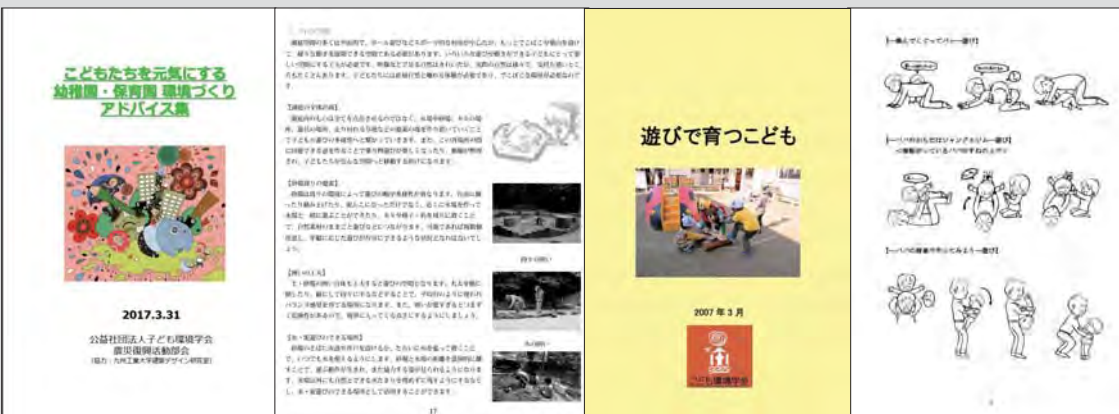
こどもたちを元気にする
幼稚園・保育園 環境づくり
アドバイス集

2017.3.31

公益社団法人こども環境学会
震災復興活動部会
(協力：九州工業大学建築デザイン研究室)

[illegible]

【園庭の全体の形】
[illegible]

【砂場回りの環境】
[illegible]

【泥・水遊び】
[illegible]

【水・泥遊びのできる場所】
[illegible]

17

遊びで育つこども

2007 年 3 月

こども環境学会

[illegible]

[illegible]

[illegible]